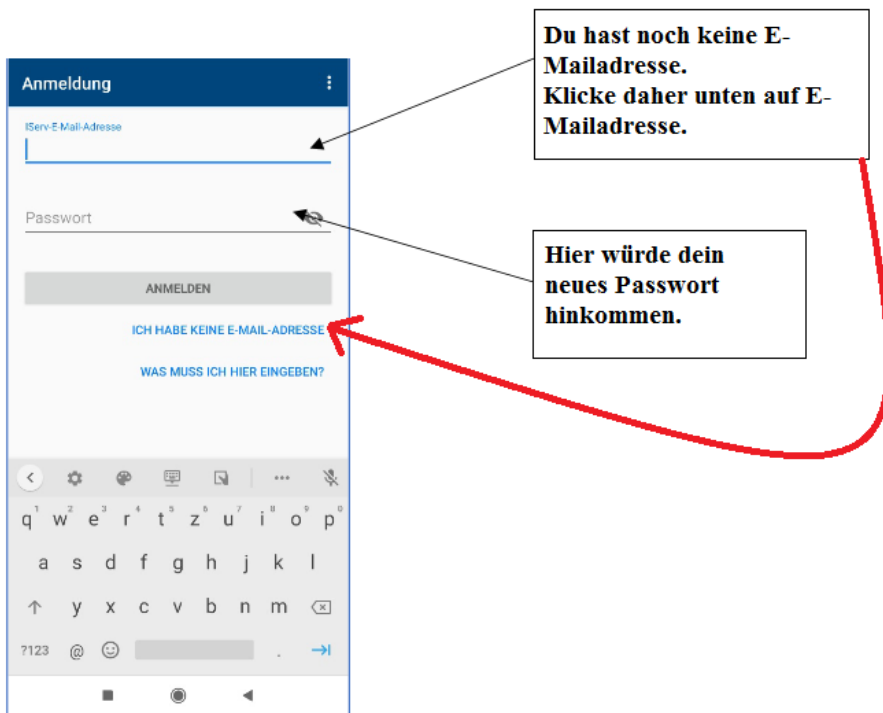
Anmeldung

IServ-E-Mail-Adresse

Passwort

ANMELDEN

ICH HABE KEINE E-MAIL-ADRESSE

WAS MUSS ICH HIER EINGEBEN?

Du hast noch keine E-Mailadresse.
Klicke daher unten auf E-Mailadresse.

Hier würde dein neues Passwort hinkommen.

q 1 w 2 e 3 r 4 t 5 z 6 u 7 i 8 o 9 p 0

a s d f g h j k l

y x c v b n m

?123 @ ☺ .